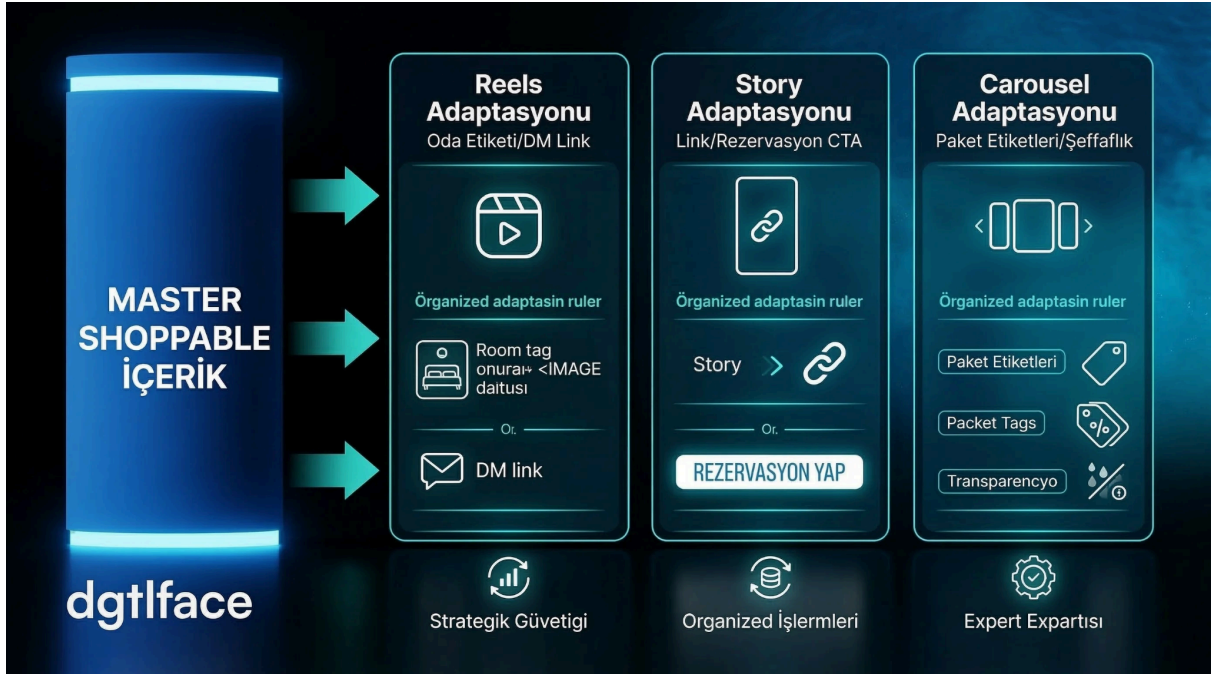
MASTER SHOPPABLE İÇERİK

dgtlface

Reels Adaptasyonu
Oda Etiketi/DM Link

Örganized adaptasin ruler

Room tag onurai↔ <IMAGE daitusi

Or.

DM link

Story Adaptasyonu
Link/Rezervasyon CTA

Örganized adaptasin ruler

Story

Or.

REZERVASYON YAP

Carousel Adaptasyonu
Paket Etiketleri/Şeffaflık

Örganized adaptasin ruler

Paket Etiketleri

Packet Tags

Transparencyo

Strategik Güvetigi

Organized İşlermleri

Expert Expartısı